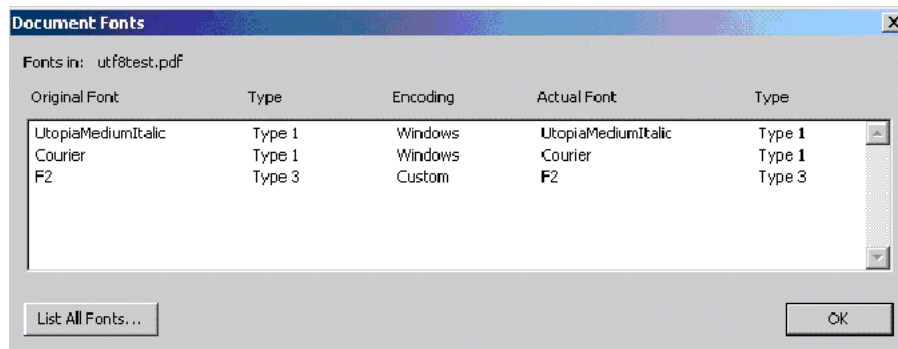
Document Fonts

X

Fonts in: utf8test.pdf

| Original Font | Type | Encoding | Actual Font | Type |
|---|---|---|---|---|
| UtopiaMediumItalic | Type 1 | Windows | UtopiaMediumItalic | Type 1 |
| Courier | Type 1 | Windows | Courier | Type 1 |
| F2 | Type 3 | Custom | F2 | Type 3 |

List All Fonts...

OK